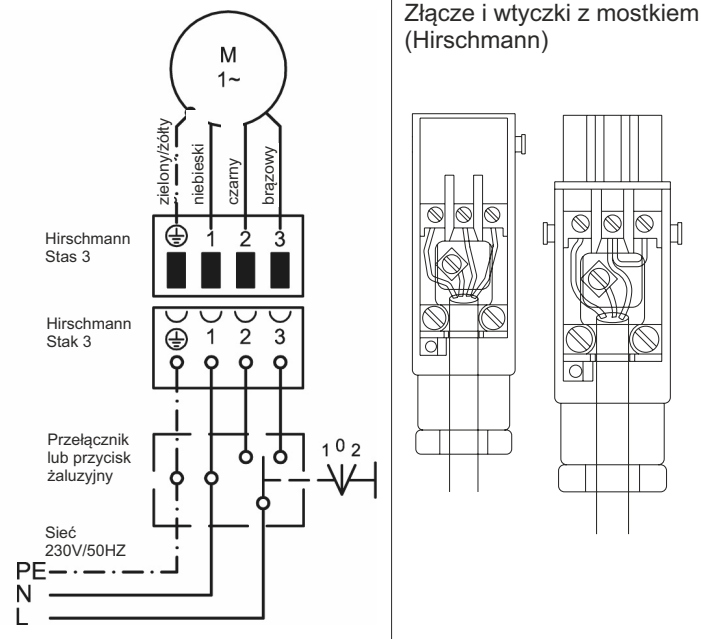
M
1~

zielony/żółty
niebieski
czarny
brązowy

Hirschmann
Stas 3

1 2 3

Hirschmann
Stak 3

1 2 3

Przełącznik
lub przycisk
żaluzyjny

1 0 2

Sieć
230V/50HZ

PE
N
L

Złącze i wtyczki z mostkiem (Hirschmann)